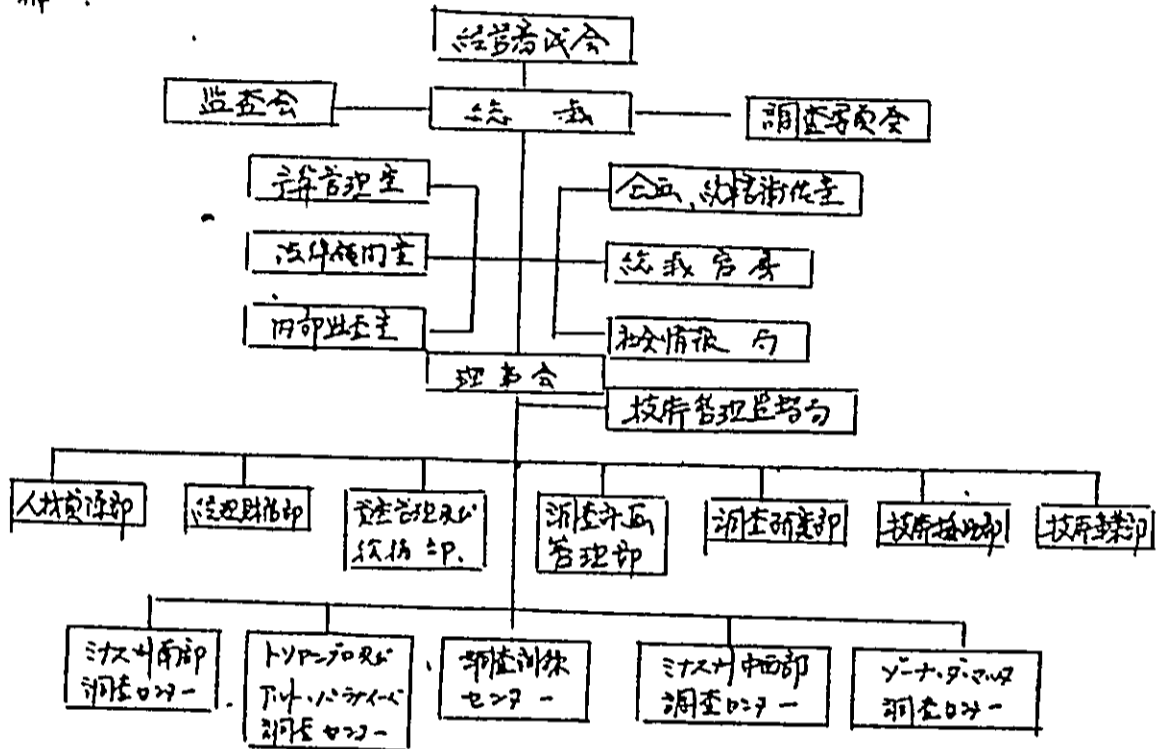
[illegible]

経営審議会

監査会

総裁

調査委員会

主席管理室

法律顧問室

内部監査室

企画・技術調整室

総裁官房

社会情報局

理事会

技術管理監督局

人材資源部

経理財務部

資産管理及び総務部

調査計画管理部

調査研究部

技術協力部

技術事業部

ミナス州南部調査センター

トリアングロ及びアルト・パラナイーバ調査センター

調査訓練センター

ミナス州中西部調査センター

ゾーナ・ダ・マッタ調査センター